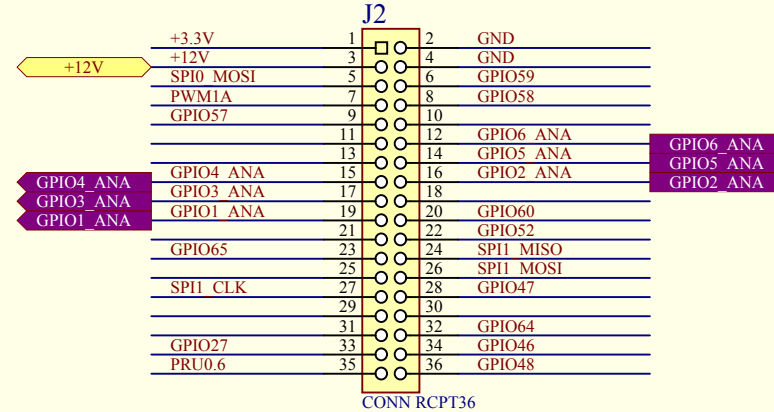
J2

+12V

| Left net | Pin | Pin | Right net |
|---|---|---|---|
| +3.3V | 1 | 2 | GND |
| +12V | 3 | 4 | GND |
| SPI0_MOSI | 5 | 6 | GPIO59 |
| PWM1A | 7 | 8 | GPIO58 |
| GPIO57 | 9 | 10 | |
| | 11 | 12 | GPIO6_ANA |
| | 13 | 14 | GPIO5_ANA |
| GPIO4_ANA | 15 | 16 | GPIO2_ANA |
| GPIO3_ANA | 17 | 18 | |
| GPIO1_ANA | 19 | 20 | GPIO60 |
| | 21 | 22 | GPIO52 |
| GPIO65 | 23 | 24 | SPI1_MISO |
| | 25 | 26 | SPI1_MOSI |
| SPI1_CLK | 27 | 28 | GPIO47 |
| | 29 | 30 | |
| | 31 | 32 | GPIO64 |
| GPIO27 | 33 | 34 | GPIO46 |
| PRU0.6 | 35 | 36 | GPIO48 |

GPIO6_ANA
GPIO5_ANA
GPIO2_ANA

GPIO4_ANA
GPIO3_ANA
GPIO1_ANA

CONN RCPT36